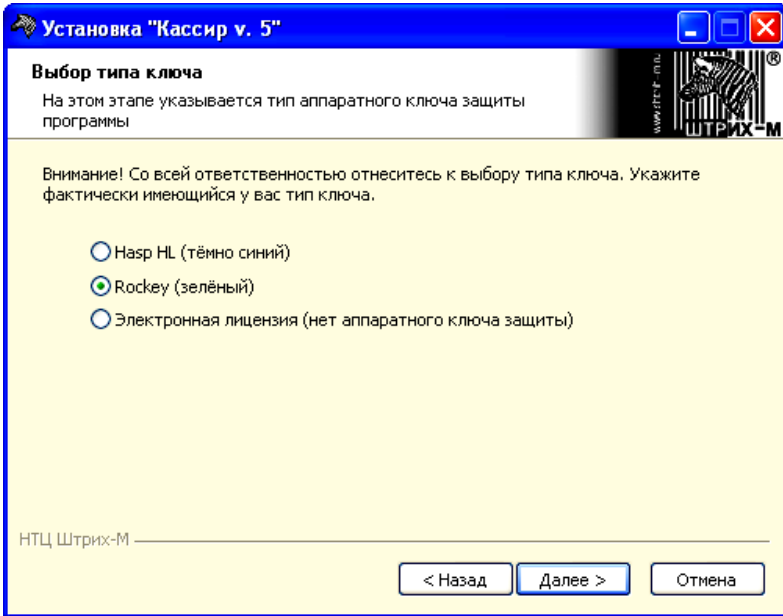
Установка "Кассир v. 5"

Выбор типа ключа

На этом этапе указывается тип аппаратного ключа защиты программы

www.shtrih-m.ru

ШТРИХ-М ®

Внимание! Со всей ответственностью отнеситесь к выбору типа ключа. Укажите фактически имеющийся у вас тип ключа.

Hasp HL (тёмно синий)

Rockey (зелёный)

Электронная лицензия (нет аппаратного ключа защиты)

НТЦ Штрих-М

< Назад

Далее >

Отмена